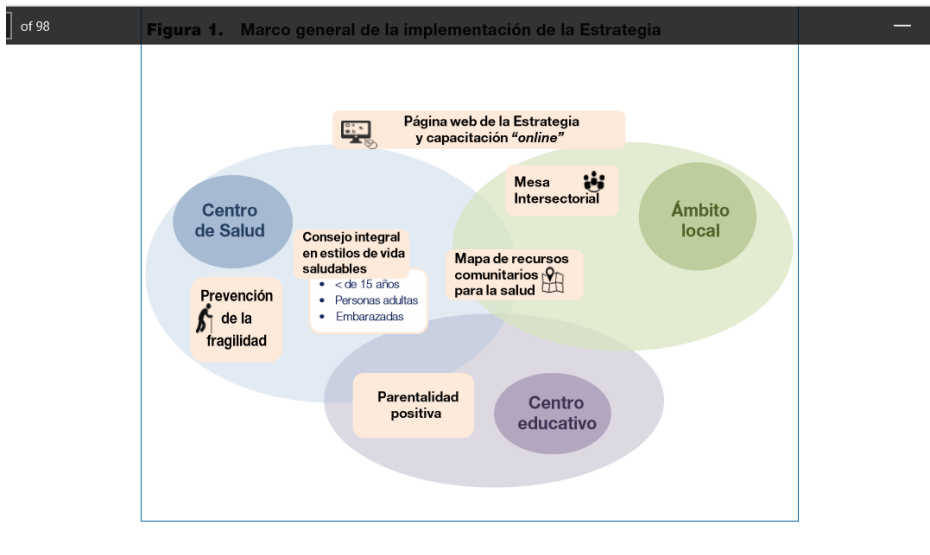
of 98

Figura 1. Marco general de la implementación de la Estrategia

—

Página web de la Estrategia y capacitación *"online"*

Mesa Intersectorial

Ámbito local

Centro de Salud

Consejo integral en estilos de vida saludables

- < de 15 años
- Personas adultas
- Embarazadas

Mapa de recursos comunitarios para la salud

Prevención de la fragilidad

Parentalidad positiva

Centro educativo